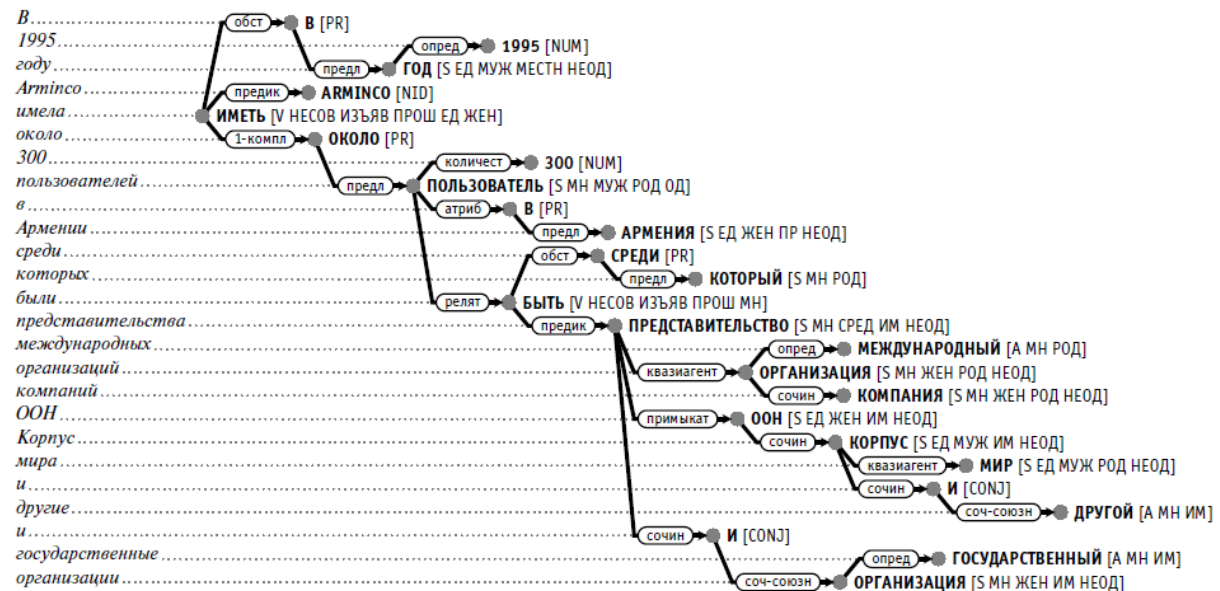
В
1995
году
Arminco
имела
около
300
пользователей
в
Армении
среди
которых
были
представительства
международных
организаций
компаний
ООН
Корпус
мира
и
другие
и
государственные
организации

обст В [PR]
опред 1995 [NUM]
предл ГОД [S ЕД МУЖ МЕСТН НЕОД]
предик ARMINCO [NID]
ИМЕТЬ [V НЕСОВ ИЗЪЯВ ПРОШ ЕД ЖЕН]
1-компл ОКОЛО [PR]
количест 300 [NUM]
предл ПОЛЬЗОВАТЕЛЬ [S МН МУЖ РОД ОД]
атриб В [PR]
предл АРМЕНИЯ [S ЕД ЖЕН ПР НЕОД]
обст СРЕДИ [PR]
предл КОТОРЫЙ [S МН РОД]
релят БЫТЬ [V НЕСОВ ИЗЪЯВ ПРОШ МН]
предик ПРЕДСТАВИТЕЛЬСТВО [S МН СРЕД ИМ НЕОД]
опред МЕЖДУНАРОДНЫЙ [A МН РОД]
квазиагент ОРГАНИЗАЦИЯ [S МН ЖЕН РОД НЕОД]
сочин КОМПАНИЯ [S МН ЖЕН РОД НЕОД]
примыкат ООН [S ЕД ЖЕН ИМ НЕОД]
сочин КОРПУС [S ЕД МУЖ ИМ НЕОД]
квазиагент МИР [S ЕД МУЖ РОД НЕОД]
сочин И [CONJ]
соч-союзн ДРУГОЙ [A МН ИМ]
сочин И [CONJ]
опред ГОСУДАРСТВЕННЫЙ [A МН ИМ]
соч-союзн ОРГАНИЗАЦИЯ [S МН ЖЕН ИМ НЕОД]